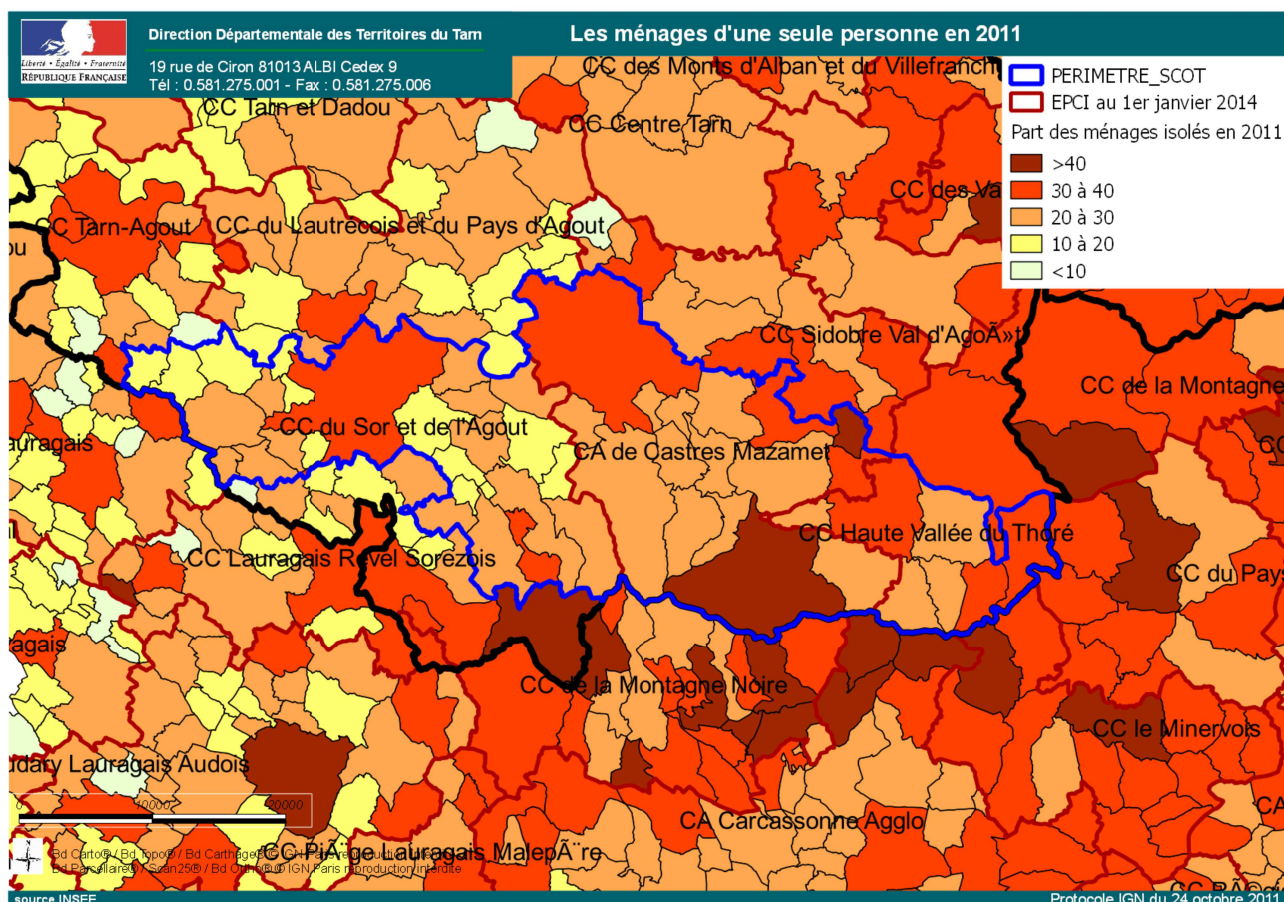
Liberté • Égalité • Fraternité
RÉPUBLIQUE FRANÇAISE

Direction Départementale des Territoires du Tarn
19 rue de Ciron 81013 ALBI Cedex 9
Tél : 0.581.275.001 - Fax : 0.581.275.006

Les ménages d'une seule personne en 2011

PERIMETRE_SCOT
EPCI au 1er janvier 2014
Part des ménages isolés en 2011
>40
30 à 40
20 à 30
10 à 20
<10

CC des Monts d'Alban et du Villefranch
CC Tarn et Dadou
CC Centre Tarn
CC des Va
CC Tarn-Agout
CC du Lautrecois et du Pays d'Agout
ou
CC Sidobre Val d'AgoÃ»t
CC de la Montagne
uragais
CC du Sor et de l'Agout
CA de Castres Mazamet
CC
CC Haute Vallée du Thoré
CC Lauragais Revel Sorezois
CC du Pays
agais
CC de la Montagne Noire
CC le Minervois
udary Lauragais Audois
CA
0
10000
20000
CA Carcassonne Agglo
CC PiÃ¨ge Lauragais MalepÃ¨re
Bd Carto© / Bd Topo© / Bd Carthage© © IGN Paris reproduction interdite
Bd Parcellaire© / Scan25© / Bd Ortho© © IGN Paris reproduction interdite
CC RÃ
source INSEE
Protocole IGN du 24 octobre 2011